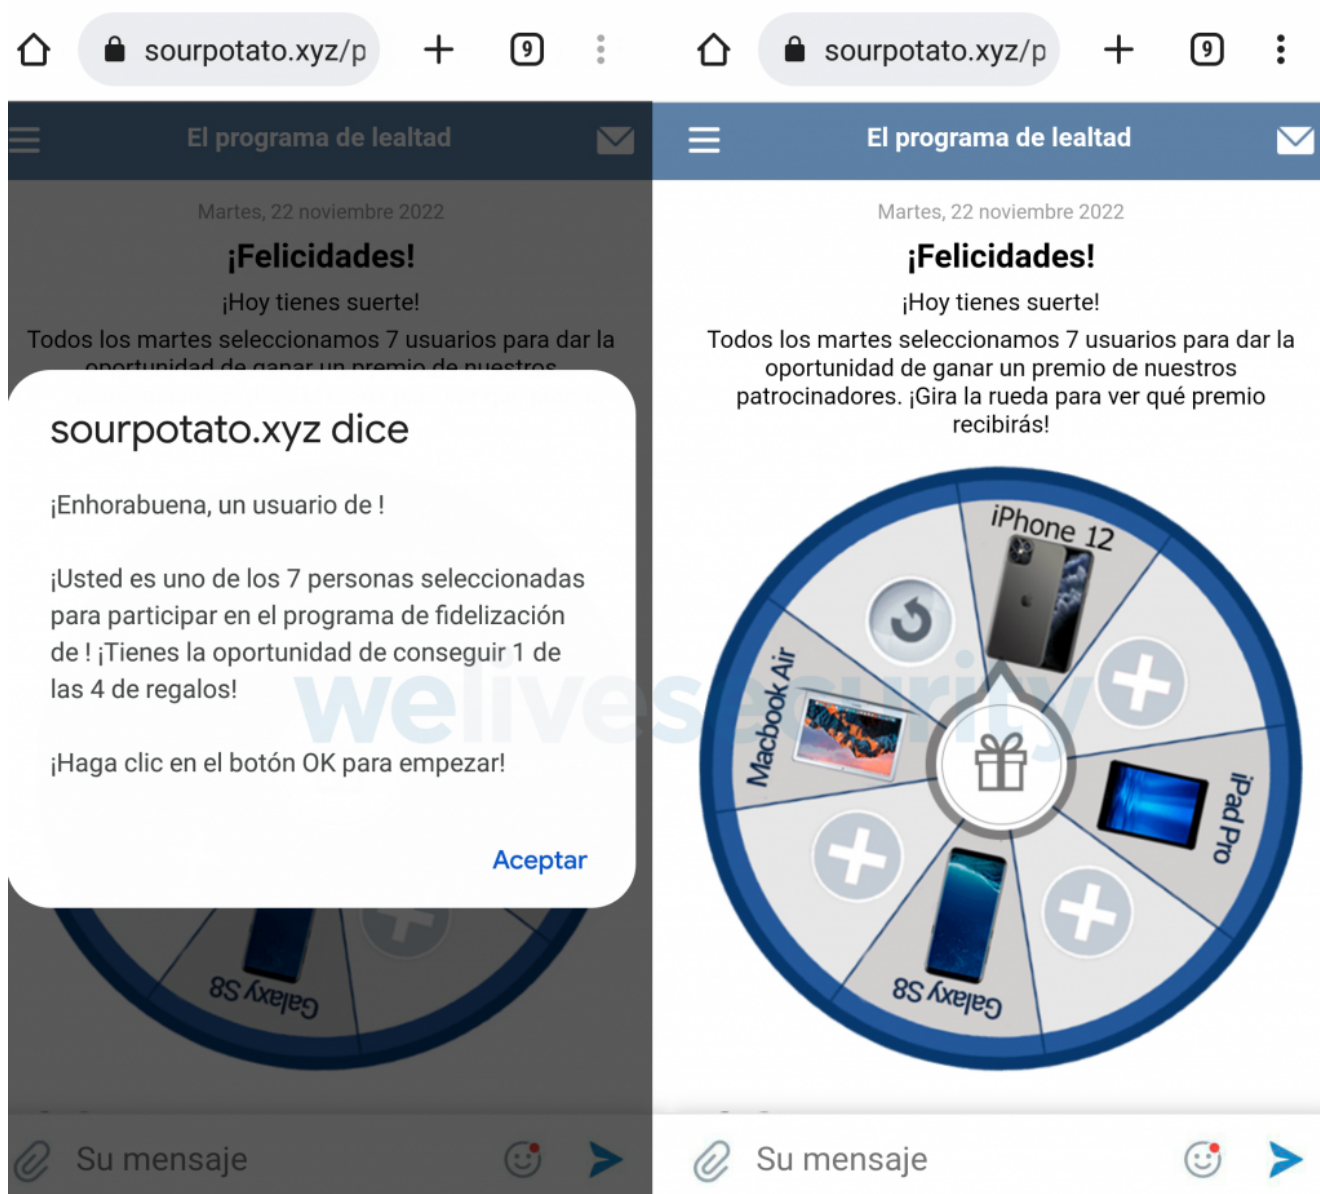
sourpotato.xyz/p

9

El programa de lealtad

Martes, 22 noviembre 2022

¡Felicidades!

¡Hoy tienes suerte!

Todos los martes seleccionamos 7 usuarios para dar la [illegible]

sourpotato.xyz dice

¡Enhorabuena, un usuario de !

¡Usted es uno de los 7 personas seleccionadas para participar en el programa de fidelización de ! ¡Tienes la oportunidad de conseguir 1 de las 4 de regalos!

¡Haga clic en el botón OK para empezar!

Aceptar

Galaxy S8

Su mensaje

sourpotato.xyz/p

9

El programa de lealtad

Martes, 22 noviembre 2022

¡Felicidades!

¡Hoy tienes suerte!

Todos los martes seleccionamos 7 usuarios para dar la oportunidad de ganar un premio de nuestros patrocinadores. ¡Gira la rueda para ver qué premio recibirás!

iPhone 12

Macbook Air

iPad Pro

Galaxy S8

Su mensaje

welivesecurity